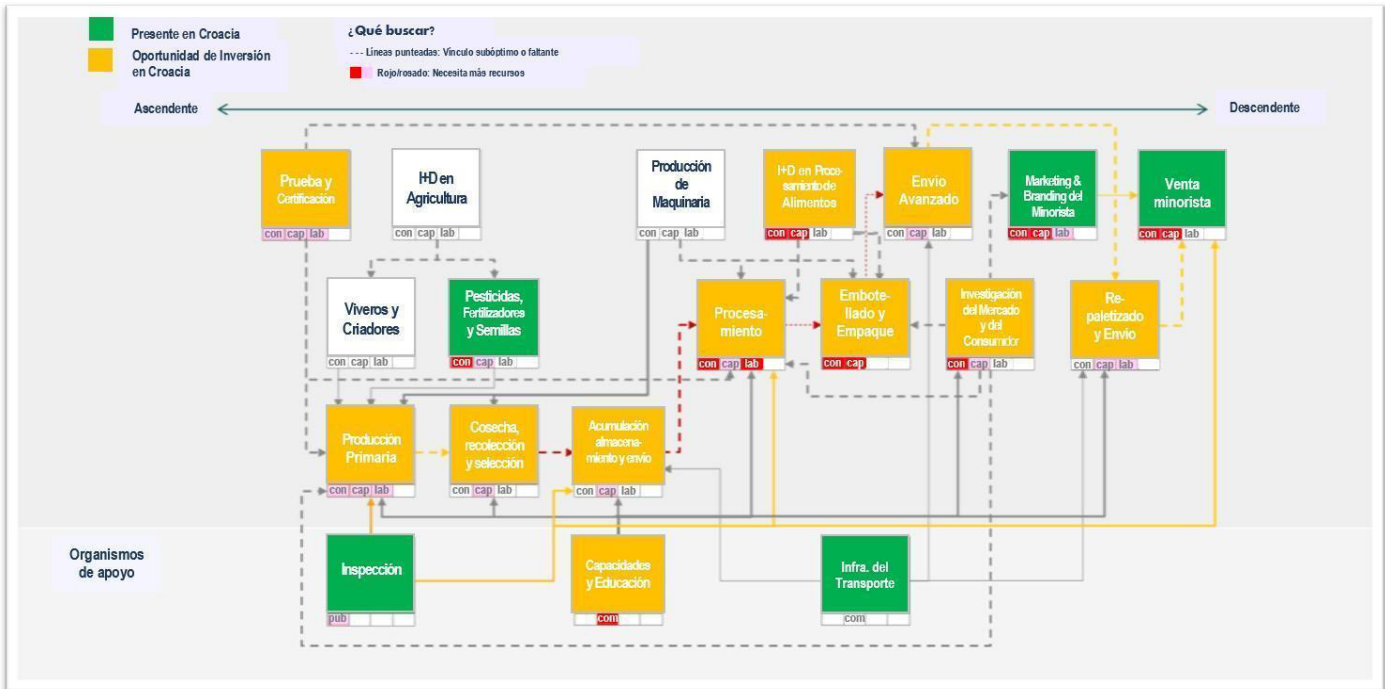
Presente en Croacia
Oportunidad de Inversión en Croacia

¿Qué buscar?
--- Líneas punteadas: Vínculo subóptimo o faltante
Rojo/rosado: Necesita más recursos

Ascendente
Descendente

Prueba y Certificación
con cap lab

I+D en Agricultura
con cap lab

Producción de Maquinaria
con cap lab

I+D en Procesamiento de Alimentos
con cap lab

Envio Avanzado
con cap lab

Marketing & Branding del Minorista
con cap lab

Venta minorista
con cap lab

Viveros y Criadores
con cap lab

Pesticidas, Fertilizadores y Semillas
con cap lab

Procesamiento
con cap lab

Embotellado y Empaque
con cap

Investigación del Mercado y del Consumidor
con cap lab

Re-paletizado y Envio
con cap lab

Producción Primaria
con cap lab

Cosecha, recolección y selección
con cap lab

Acumulación almacenamiento y envio
con cap lab

Organismos de apoyo

Inspección
pub

Capacidades y Educación
com

Infra. del Transporte
com